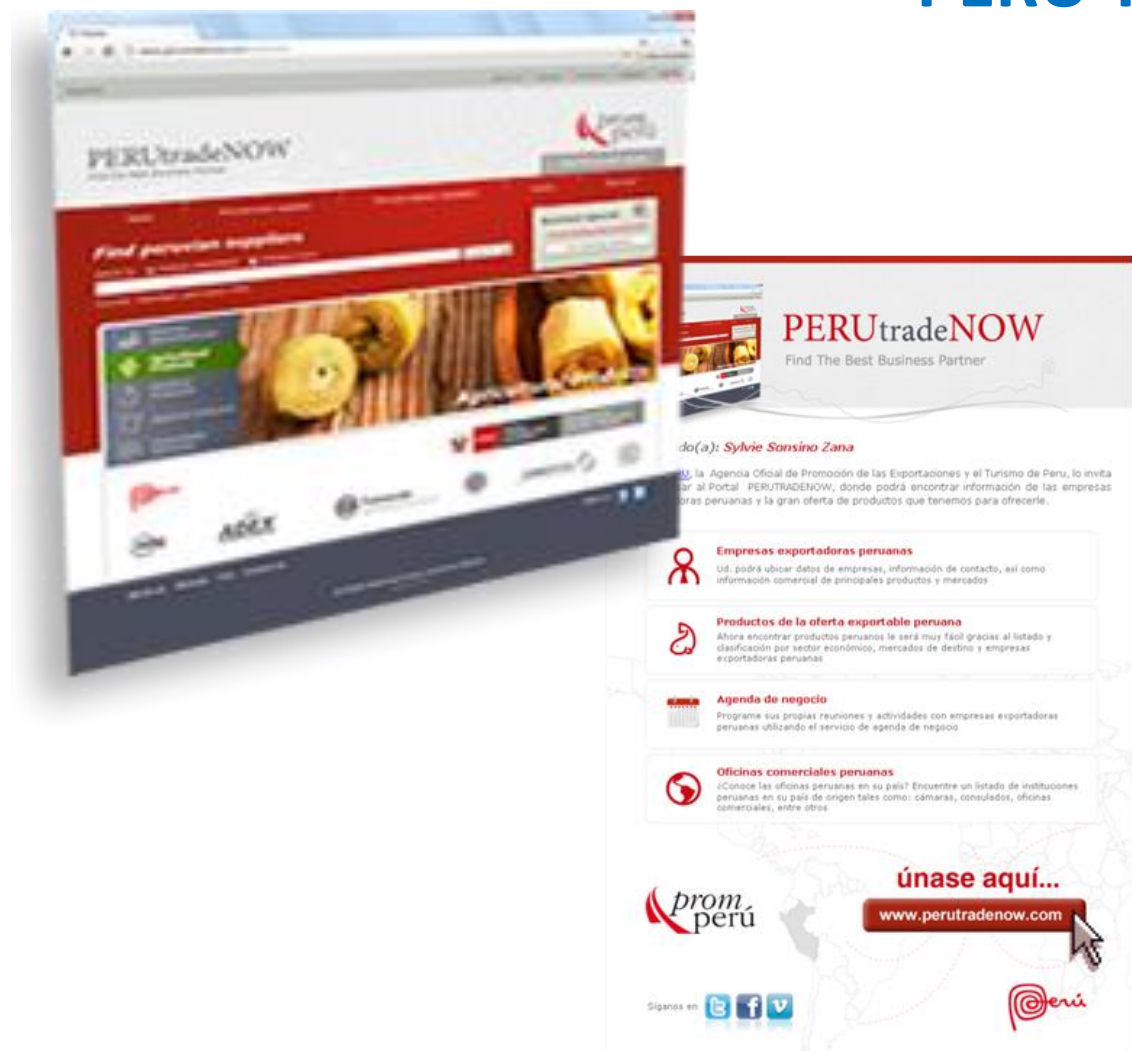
PERU T

PERUtradeNOW

Find peruvian suppliers

ADEX

PERUtradeNOW
Find The Best Business Partner

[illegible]do(a): Sylvie Sonsino Zana

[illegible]U, la Agencia Oficial de Promoción de las Exportaciones y el Turismo de Peru, lo invita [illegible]ar al Portal PERUTRADENOW, donde podrá encontrar información de las empresas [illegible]oras peruanas y la gran oferta de productos que tenemos para ofrecerle.

Empresas exportadoras peruanas
Ud. podrá ubicar datos de empresas, información de contacto, así como información comercial de principales productos y mercados

Productos de la oferta exportable peruana
Ahora encontrar productos peruanos le será muy fácil gracias al listado y clasificación por sector económico, mercados de destino y empresas exportadoras peruanas

Agenda de negocio
Programe sus propias reuniones y actividades con empresas exportadoras peruanas utilizando el servicio de agenda de negocio

Oficinas comerciales peruanas
¿Conoce las oficinas peruanas en su país? Encuentre un listado de instituciones peruanas en su país de origen tales como: cámaras, consulados, oficinas comerciales, entre otros

prom perú

únase aquí...
www.perutradenow.com

Síganos en

Perú